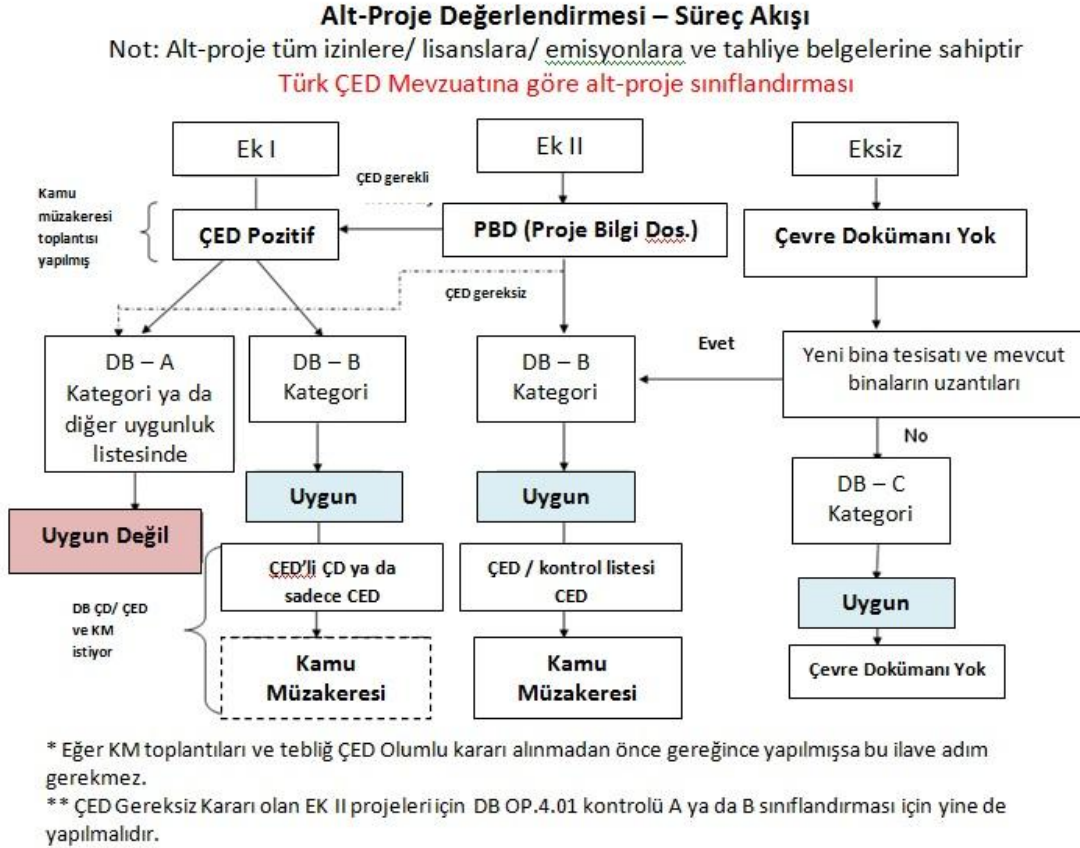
Alt-Proje Değerlendirmesi – Süreç Akışı

Not: Alt-proje tüm izinlere/ lisanslara/ emisyonlara ve tahliye belgelerine sahiptir

Türk ÇED Mevzuatına göre alt-proje sınıflandırması

Ek I

Ek II

Eksiz

ÇED gerekli

Kamu müzakeresi toplantısı yapılmış

ÇED Pozitif

PBD (Proje Bilgi Dos.)

Çevre Dokümanı Yok

ÇED gereksiz

DB – A Kategori ya da diğer uygunluk listesinde

DB – B Kategori

DB – B Kategori

Evet

Yeni bina tesisatı ve mevcut binaların uzantıları

No

DB – C Kategori

Uygun Değil

Uygun

Uygun

ÇED'li ÇD ya da sadece CED

ÇED / kontrol listesi CED

Uygun

DB ÇD/ ÇED ve KM istiyor

Kamu Müzakeresi

Kamu Müzakeresi

Çevre Dokümanı Yok

* Eğer KM toplantıları ve tebliğ ÇED Olumlu kararı alınmadan önce gereğince yapılmışsa bu ilave adım gerekmez.

** ÇED Gereksiz Kararı olan EK II projeleri için DB OP.4.01 kontrolü A ya da B sınıflandırması için yine de yapılmalıdır.